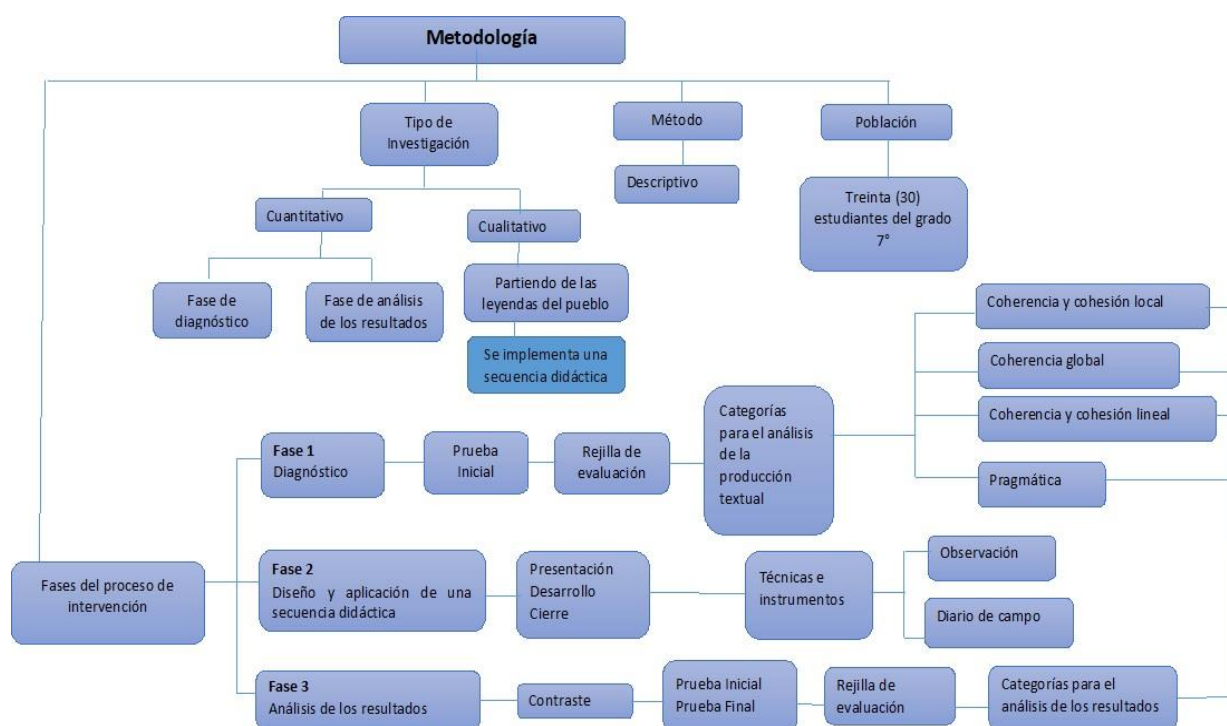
Metodología

Tipo de Investigación

Método

Población

Descriptivo

Treinta (30) estudiantes del grado 7°

Cuantitativo

Cualitativo

Fase de diagnóstico

Fase de análisis de los resultados

Partiendo de las leyendas del pueblo

Se implementa una secuencia didáctica

Coherencia y cohesión local

Coherencia global

Coherencia y cohesión lineal

Pragmática

Fase 1
Diagnóstico

Prueba Inicial

Rejilla de evaluación

Categorías para el análisis de la producción textual

Fases del proceso de intervención

Fase 2
Diseño y aplicación de una secuencia didáctica

Presentación
Desarrollo
Cierre

Técnicas e instrumentos

Observación

Diario de campo

Fase 3
Análisis de los resultados

Contraste

Prueba Inicial
Prueba Final

Rejilla de evaluación

Categorías para el análisis de los resultados